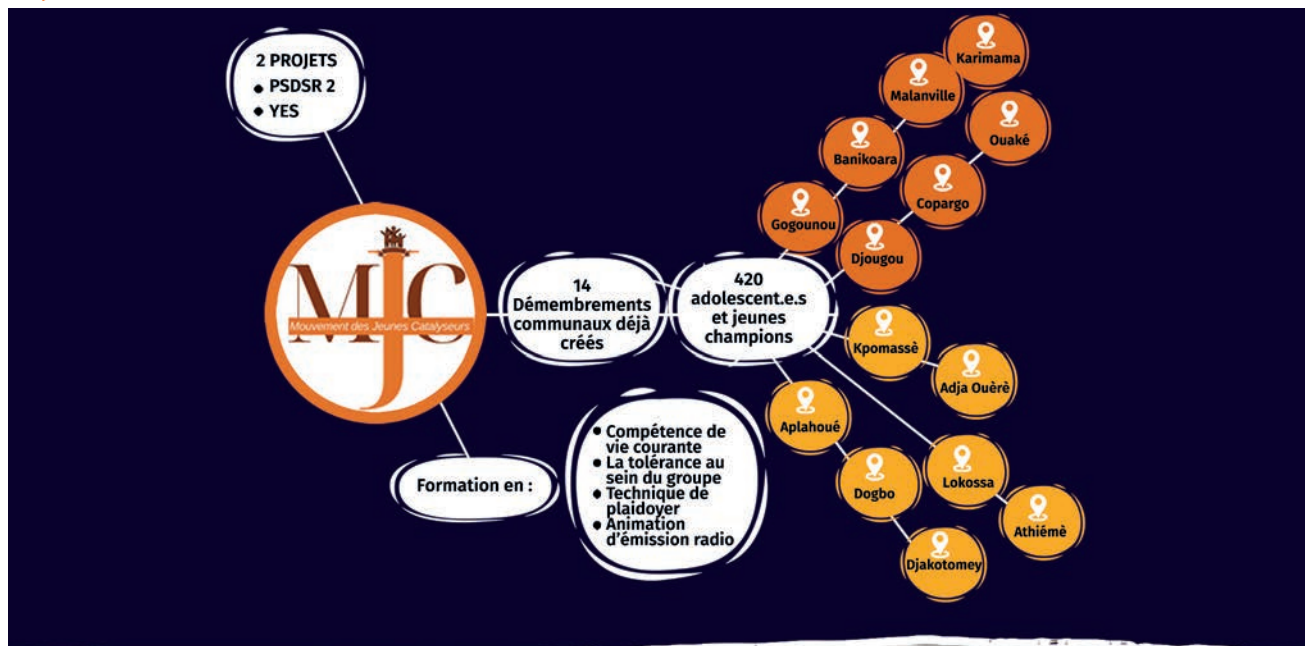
2 PROJETS
• PSDSR 2
• YES

MJC
Mouvement des Jeunes Catalyseurs

14 Démembrements communaux déjà créés

420 adolescent.e.s et jeunes champions

Karimama
Malanville
Ouaké
Banikoara
Copargo
Gogounou
Djougou
Kpomassè
Adja Ouèrè
Aplahoué
Lokossa
Dogbo
Athiémè
Djakotomey

Formation en :

• Compétence de vie courante
• La tolérance au sein du groupe
• Technique de plaidoyer
• Animation d'émission radio